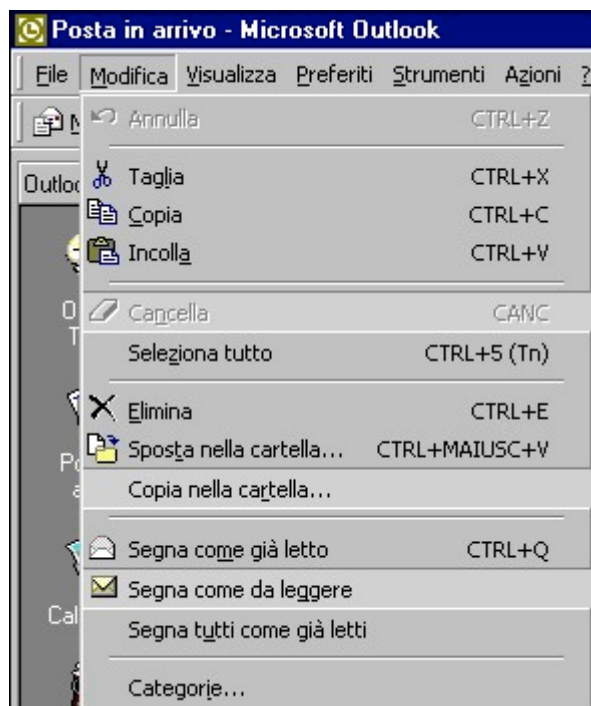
Posta in arrivo - Microsoft Outlook

File Modifica Visualizza Preferiti Strumenti Azioni ?

N

Outlo

O
T

Po
a

Cal

Annulla CTRL+Z

Taglia CTRL+X

Copia CTRL+C

Incolla CTRL+V

Cancella CANC

Seleziona tutto CTRL+5 (Tn)

Elimina CTRL+E

Sposta nella cartella... CTRL+MAIUSC+V

Copia nella cartella...

Segna come già letto CTRL+Q

Segna come da leggere

Segna tutti come già letti

Categorie...